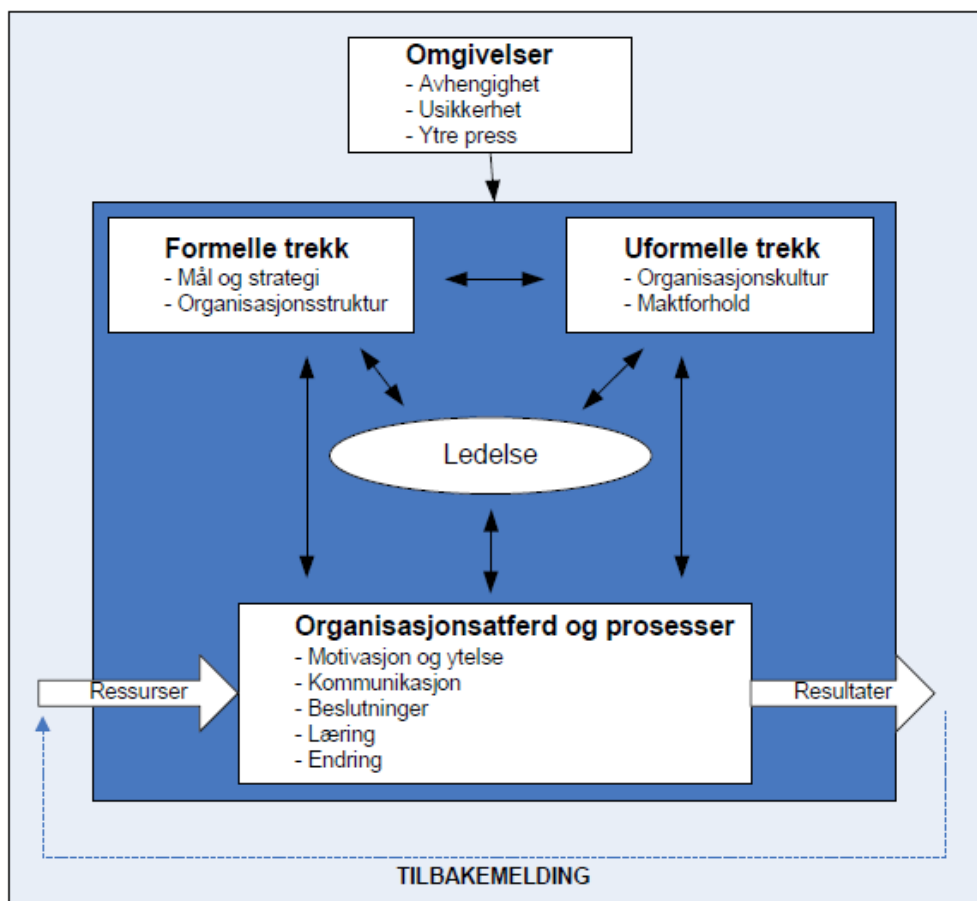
Omgivelser
- Avhengighet
- Usikkerhet
- Ytre press

Formelle trekk
- Mål og strategi
- Organisasjonsstruktur

Uformelle trekk
- Organisasjonskultur
- Maktforhold

Ledelse

Organisasjonsatferd og prosesser
- Motivasjon og ytelse
- Kommunikasjon
- Beslutninger
- Læring
- Endring

Ressurser

Resultater

TILBAKEMELDING